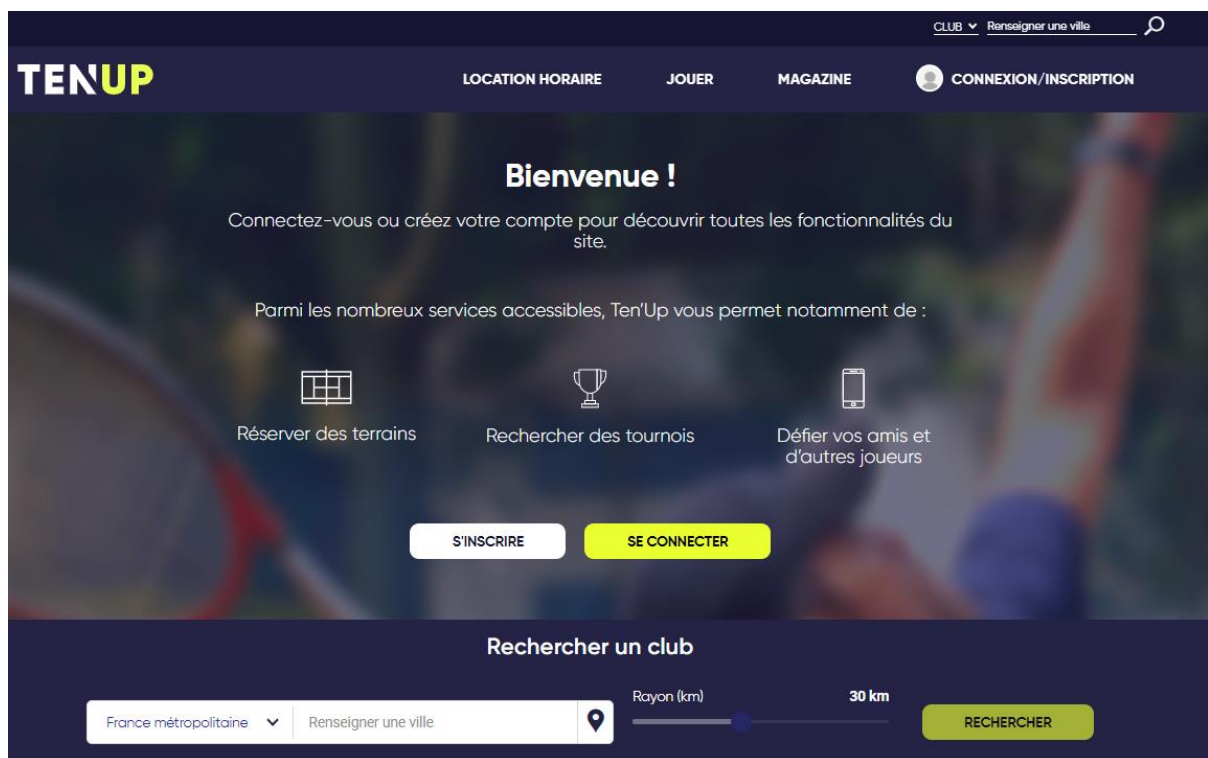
CLUB Renseigner une ville

TENUP

LOCATION HORAIRE JOUER MAGAZINE CONNEXION/INSCRIPTION

Bienvenue !

Connectez-vous ou créez votre compte pour découvrir toutes les fonctionnalités du site.

Parmi les nombreux services accessibles, Ten'Up vous permet notamment de :

Réserver des terrains

Rechercher des tournois

Défier vos amis et d'autres joueurs

S'INSCRIRE

SE CONNECTER

Rechercher un club

France métropolitaine

Renseigner une ville

Rayon (km)

30 km

RECHERCHER